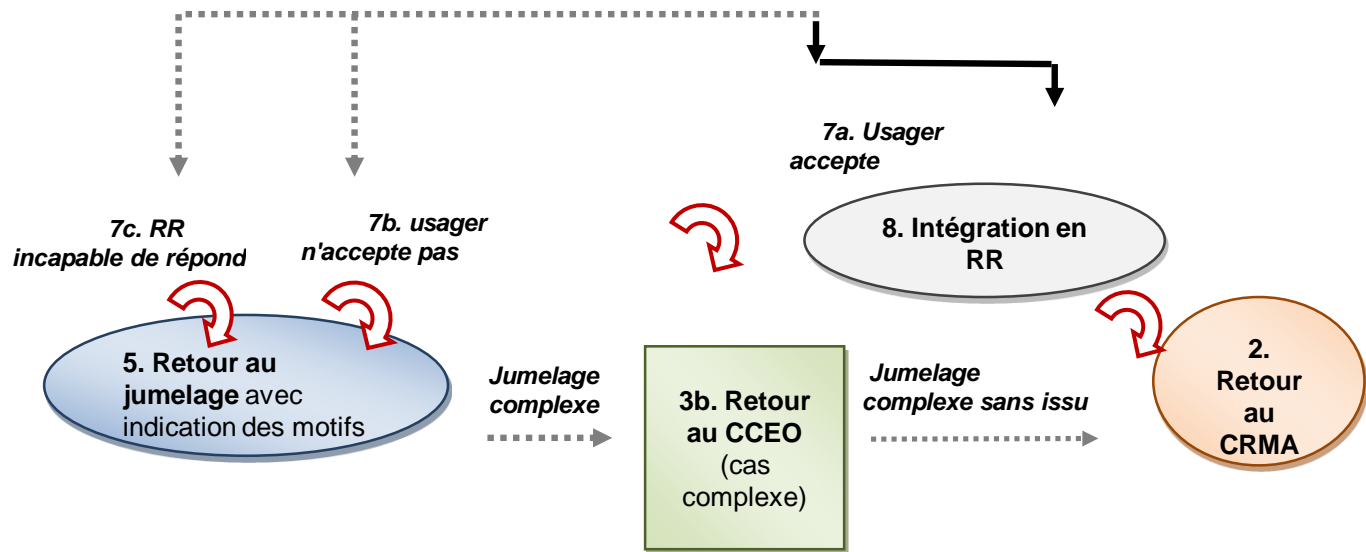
7a. Usager accepte

7c. RR incapable de répond

7b. usager n'accepte pas

8. Intégration en RR

5. Retour au jumelage avec indication des motifs

Jumelage complexe

3b. Retour au CCEO (cas complexe)

Jumelage complexe sans issu

2. Retour au CRMA